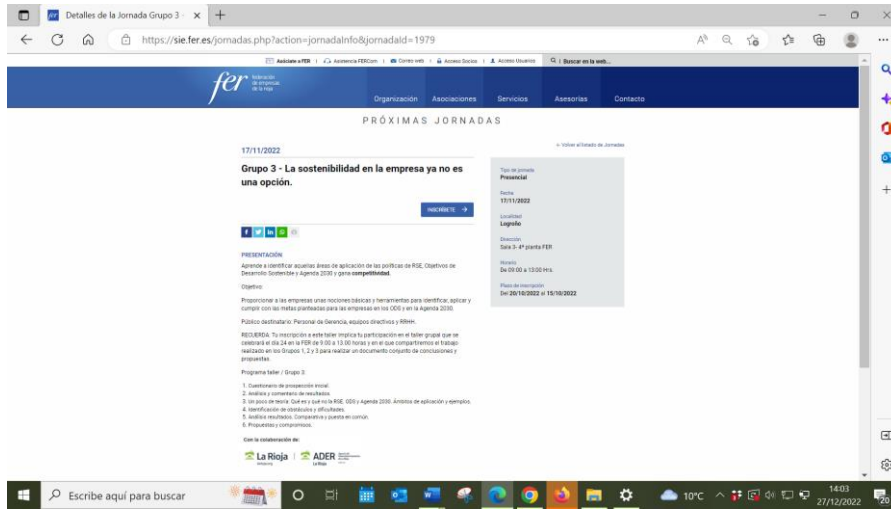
Detalles de la Jornada Grupo 3 ×

https://sie.fer.es/jornadas.php?action=jornadaInfo&jornadaId=1979

Asóciate a FER | Asistencia FERCom | Correo web | Acceso Socios | Acceso Usuarios | Buscar en la web...

fer Federación de empresas de La Rioja

Organización Asociaciones Servicios Asesorías Contacto

PRÓXIMAS JORNADAS

« Volver al listado de Jornadas

17/11/2022

Grupo 3 - La sostenibilidad en la empresa ya no es una opción.

INSCRÍBETE →

PRESENTACIÓN

Aprende a identificar aquellas áreas de aplicación de las políticas de RSE, Objetivos de Desarrollo Sostenible y Agenda 2030 y gana **competitividad**.

Objetivo:

Proporcionar a las empresas unas nociones básicas y herramientas para identificar, aplicar y cumplir con las metas planteadas para las empresas en los ODS y en la Agenda 2030.

Público destinatario: Personal de Gerencia, equipos directivos y RRHH.

RECUERDA: Tu inscripción a este taller implica tu participación en el taller grupal que se celebrará el día 24 en la FER de 9.00 a 13.00 horas y en el que compartiremos el trabajo realizado en los Grupos 1, 2 y 3 para realizar un documento conjunto de conclusiones y propuestas.

Programa taller / Grupo 3:

1. Cuestionario de prospección inicial.
2. Análisis y comentario de resultados.
3. Un poco de teoría: Qué es y qué no la RSE, ODS y Agenda 2030. Ámbitos de aplicación y ejemplos.
4. Identificación de obstáculos y dificultades.
5. Análisis resultados. Comparativa y puesta en común.
6. Propuestas y compromisos.

Con la colaboración de:

La Rioja | ADER

Tipo de jornada
Presencial

Fecha
17/11/2022

Localidad
Logroño

Dirección
Sala 3- 4ª planta FER

Horario
De 09:00 a 13:00 Hrs.

Plazo de inscripción
Del 20/10/2022 al 15/10/2022

Escribe aquí para buscar

10°C 14:03 27/12/2022